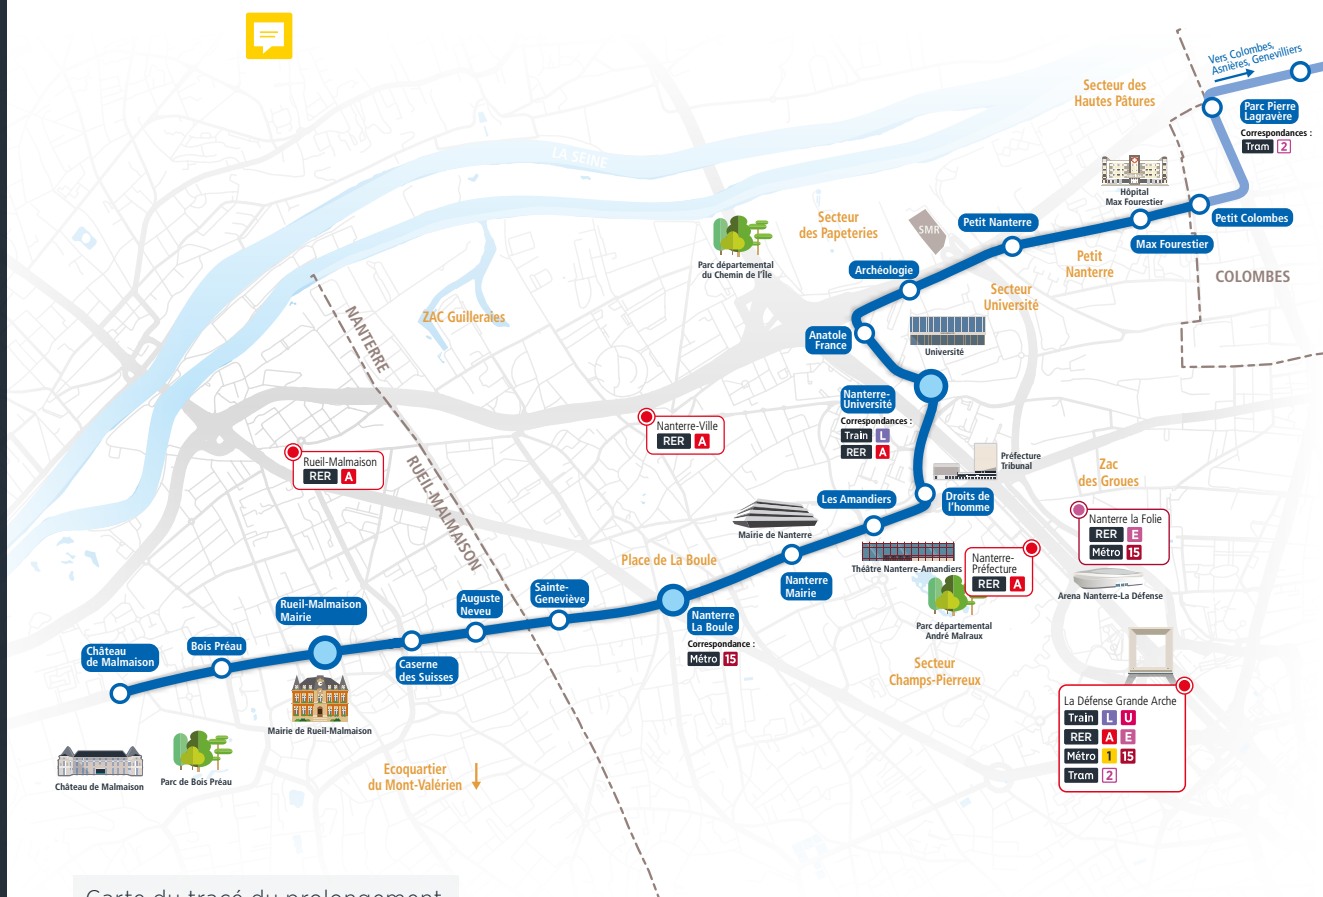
Vers Colombes, Asnières, Gennevilliers

Secteur des Hautes Pâtures

Parc Pierre Lagravère
Correspondances :
Tram 2

LA SEINE

Hôpital Max Fourestier

Petit Colombes

Max Fourestier

SMR

Petit Nanterre

Secteur des Papeteries

Parc départemental du Chemin de l'Île

Petit Nanterre

COLOMBES

Archéologie

Secteur Université

ZAC Guilleraies

NANTERRE

Anatole France

Université

Nanterre-Université
Correspondances :
Train L
RER A

Nanterre-Ville
RER A

Préfecture Tribunal

Zac des Groues

Rueil-Malmaison
RER A

RUEIL-MALMAISON

Droits de l'homme

Les Amandiers

Nanterre la Folie
RER E
Métro 15

Mairie de Nanterre

Place de La Boule

Théâtre Nanterre-Amandiers

Nanterre-Préfecture
RER A

Arena Nanterre-La Défense

Nanterre Mairie

Sainte-Geneviève

Auguste Neveu

Rueil-Malmaison Mairie

Nanterre La Boule
Correspondance :
Métro 15

Parc départemental André Malraux

Château de Malmaison

Bois Préau

Caserne des Suisses

Secteur Champs-Pierreux

La Défense Grande Arche
Train L U
RER A E
Métro 1 15
Tram 2

Mairie de Rueil-Malmaison

Château de Malmaison

Parc de Bois Préau

Ecoquartier du Mont-Valérien

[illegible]